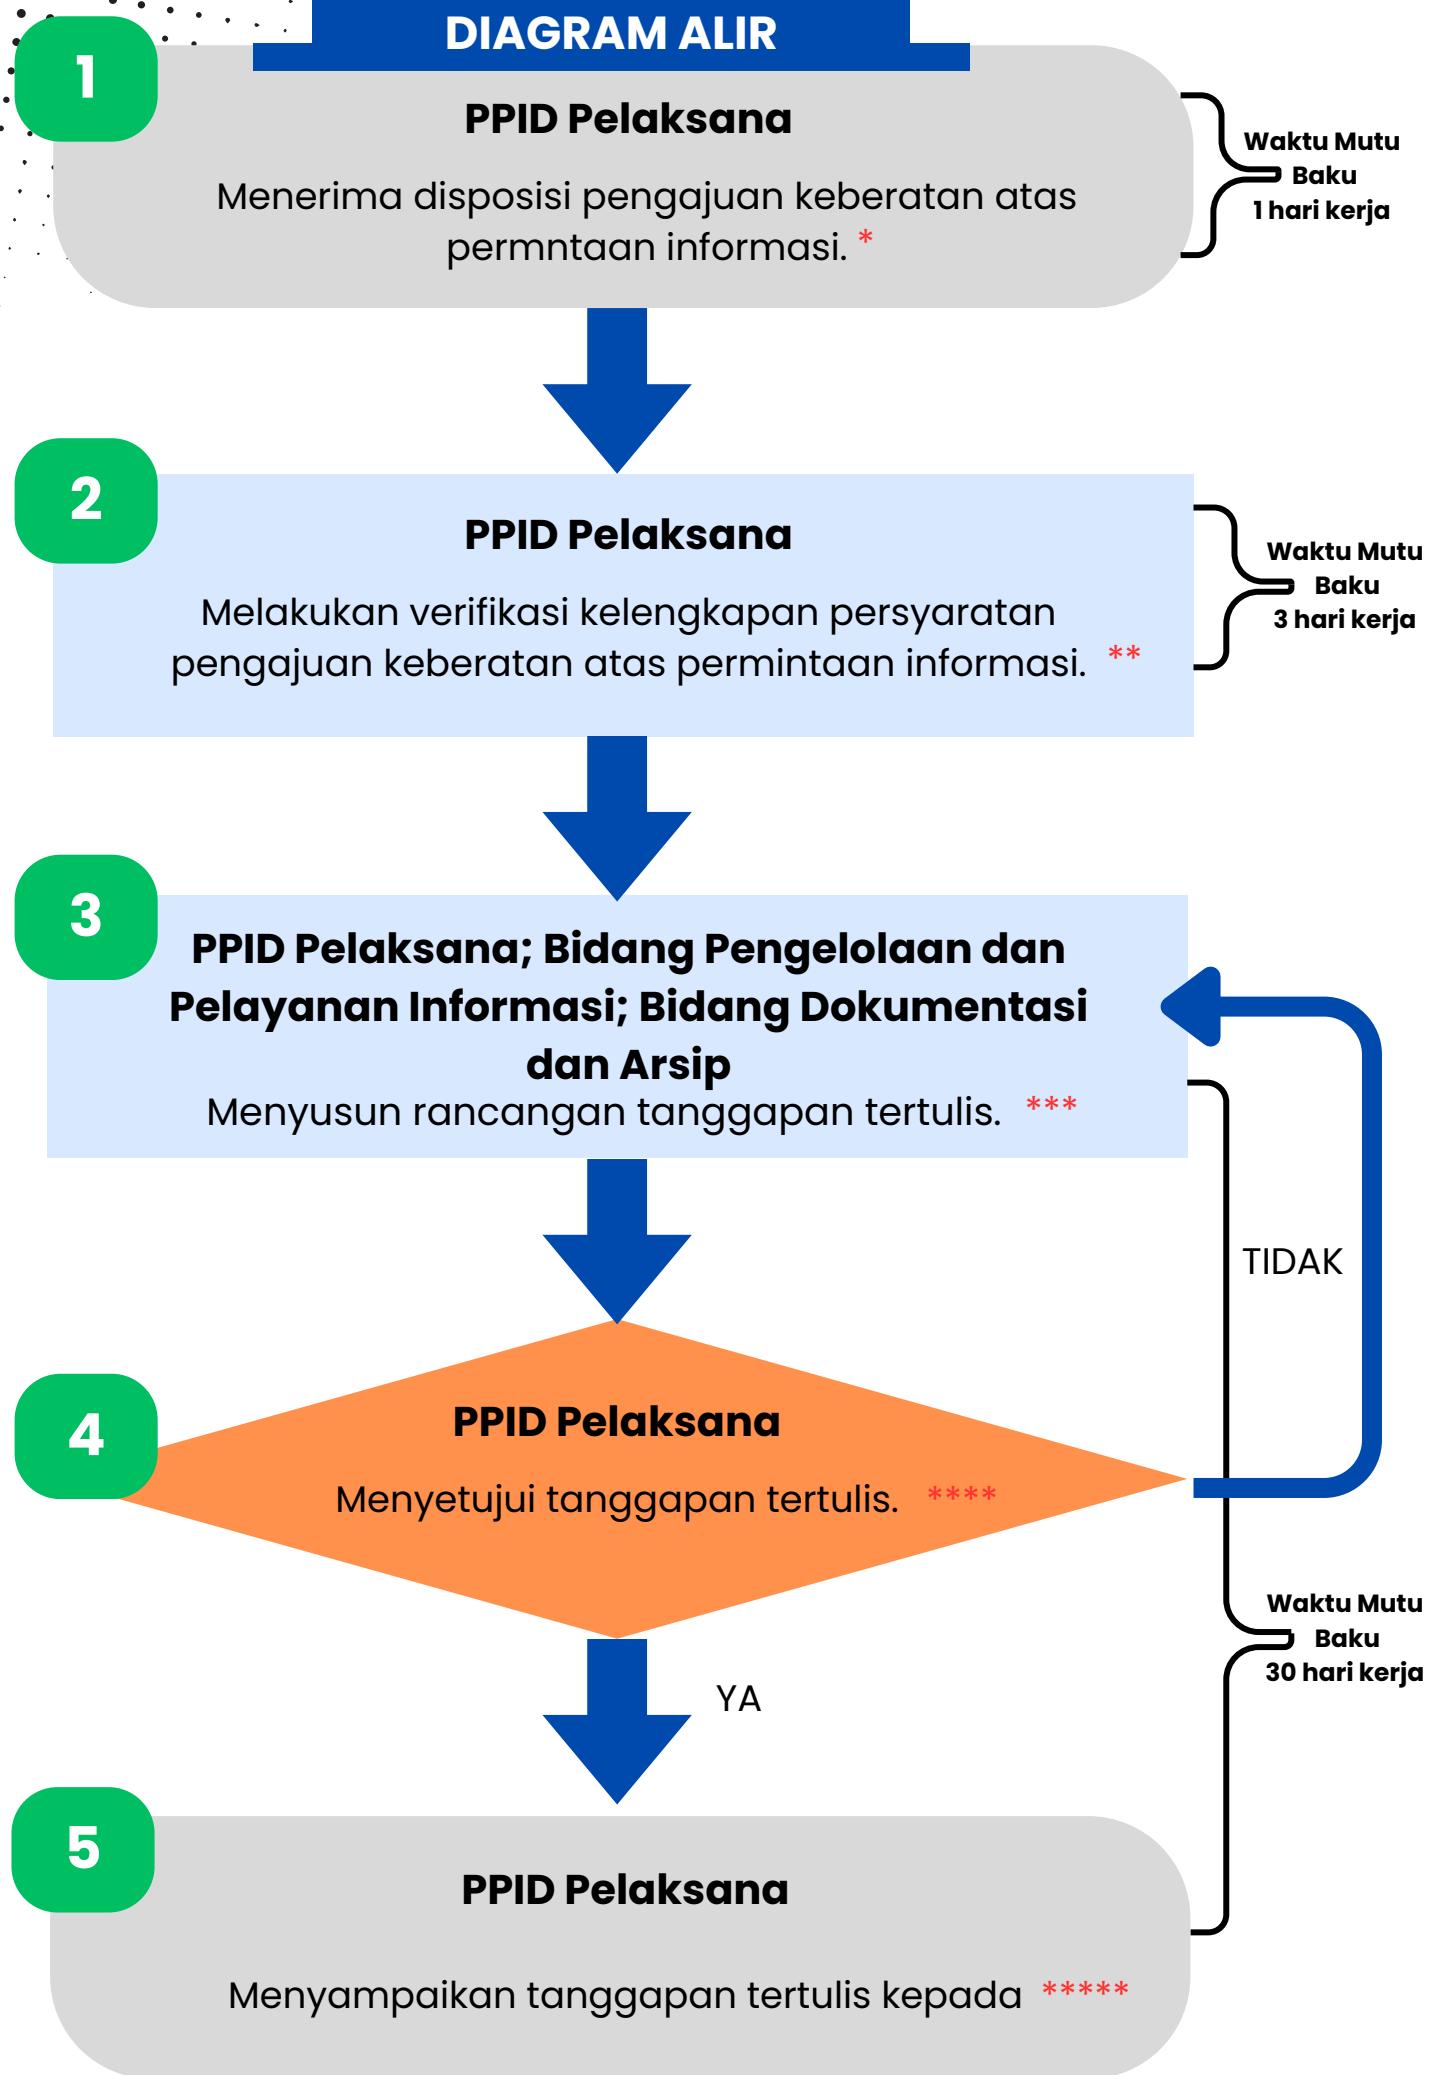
DIAGRAM ALIR

1

PPID Pelaksana

Menerima disposisi pengajuan keberatan atas permntaan informasi. *

Waktu Mutu Baku 1 hari kerja

2

PPID Pelaksana

Melakukan verifikasi kelengkapan persyaratan pengajuan keberatan atas permintaan informasi. **

Waktu Mutu Baku 3 hari kerja

3

PPID Pelaksana; Bidang Pengelolaan dan Pelayanan Informasi; Bidang Dokumentasi dan Arsip

Menyusun rancangan tanggapan tertulis. ***

TIDAK

4

PPID Pelaksana

Menyetujui tanggapan tertulis. ****

Waktu Mutu Baku 30 hari kerja

YA

5

PPID Pelaksana

Menyampaikan tanggapan tertulis kepada *****